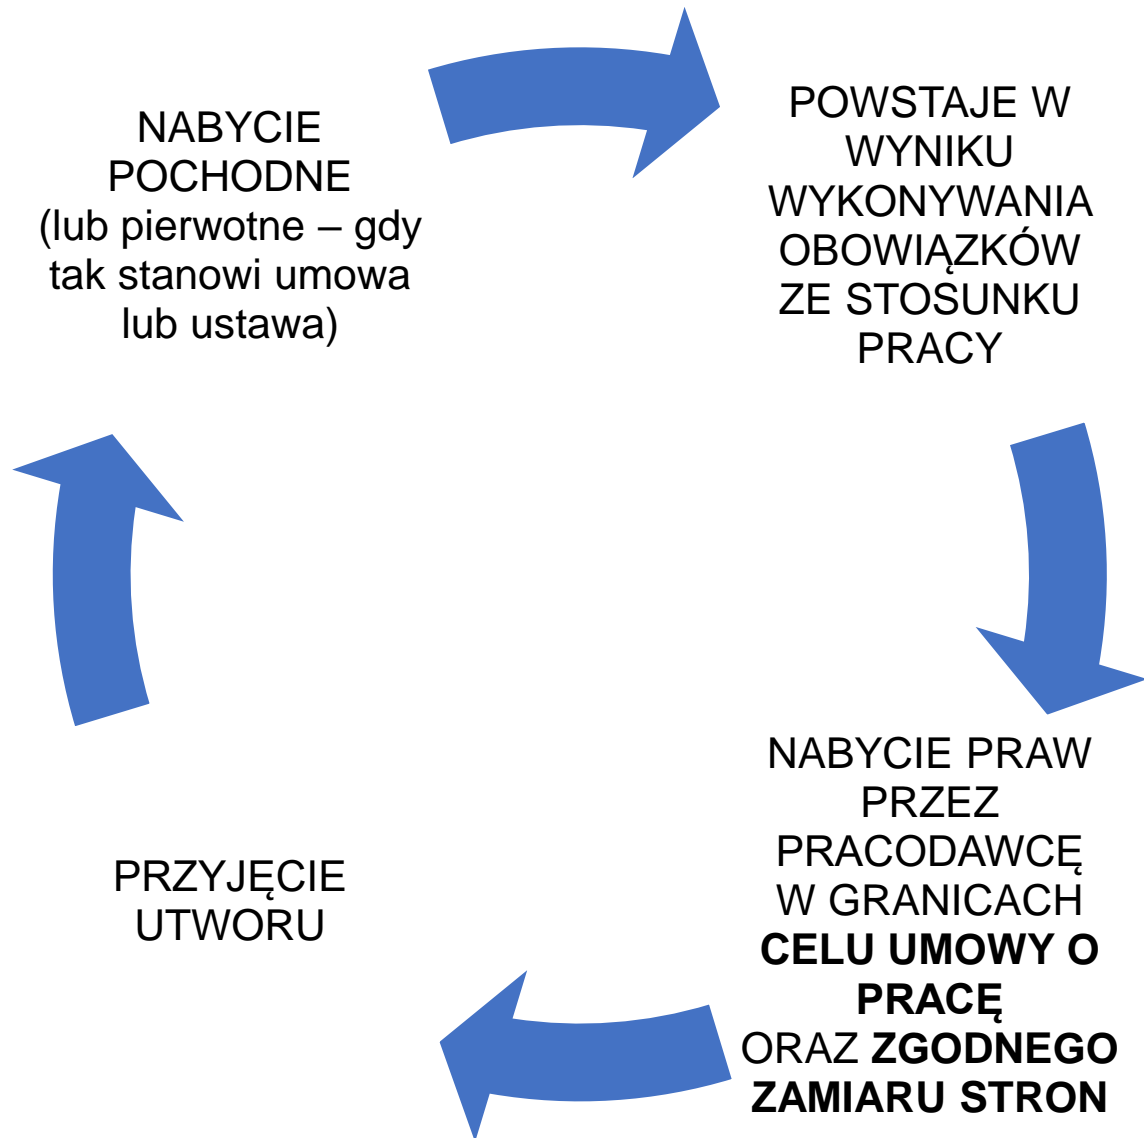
NABYCIE POCHODNE (lub pierwotne – gdy tak stanowi umowa lub ustawa)

POWSTAJE W WYNIKU WYKONYWANIA OBOWIĄZKÓW ZE STOSUNKU PRACY

NABYCIE PRAW PRZEZ PRACODAWCĘ W GRANICACH CELU UMOWY O PRACĘ ORAZ ZGODNEGO ZAMIARU STRON

PRZYJĘCIE UTWORU